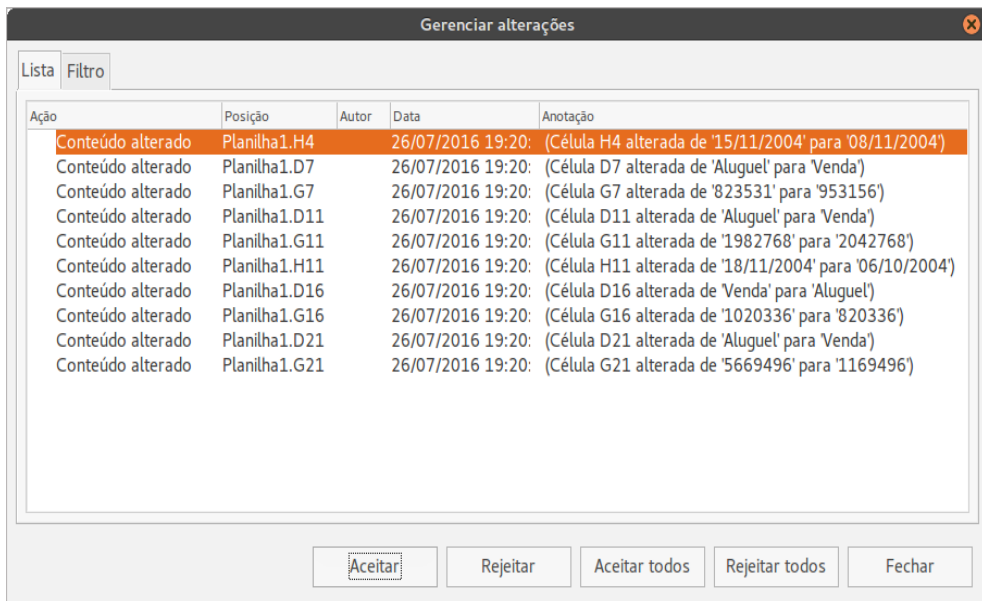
Gerenciar alterações

Lista Filtro

| Ação | Posição | Autor | Data | Anotação |
|---|---|---|---|---|
| Conteúdo alterado | Planilha1.H4 | | 26/07/2016 19:20: | (Célula H4 alterada de '15/11/2004' para '08/11/2004') |
| Conteúdo alterado | Planilha1.D7 | | 26/07/2016 19:20: | (Célula D7 alterada de 'Aluguel' para 'Venda') |
| Conteúdo alterado | Planilha1.G7 | | 26/07/2016 19:20: | (Célula G7 alterada de '823531' para '953156') |
| Conteúdo alterado | Planilha1.D11 | | 26/07/2016 19:20: | (Célula D11 alterada de 'Aluguel' para 'Venda') |
| Conteúdo alterado | Planilha1.G11 | | 26/07/2016 19:20: | (Célula G11 alterada de '1982768' para '2042768') |
| Conteúdo alterado | Planilha1.H11 | | 26/07/2016 19:20: | (Célula H11 alterada de '18/11/2004' para '06/10/2004') |
| Conteúdo alterado | Planilha1.D16 | | 26/07/2016 19:20: | (Célula D16 alterada de 'Venda' para 'Aluguel') |
| Conteúdo alterado | Planilha1.G16 | | 26/07/2016 19:20: | (Célula G16 alterada de '1020336' para '820336') |
| Conteúdo alterado | Planilha1.D21 | | 26/07/2016 19:20: | (Célula D21 alterada de 'Aluguel' para 'Venda') |
| Conteúdo alterado | Planilha1.G21 | | 26/07/2016 19:20: | (Célula G21 alterada de '5669496' para '1169496') |

Aceitar Rejeitar Aceitar todos Rejeitar todos Fechar